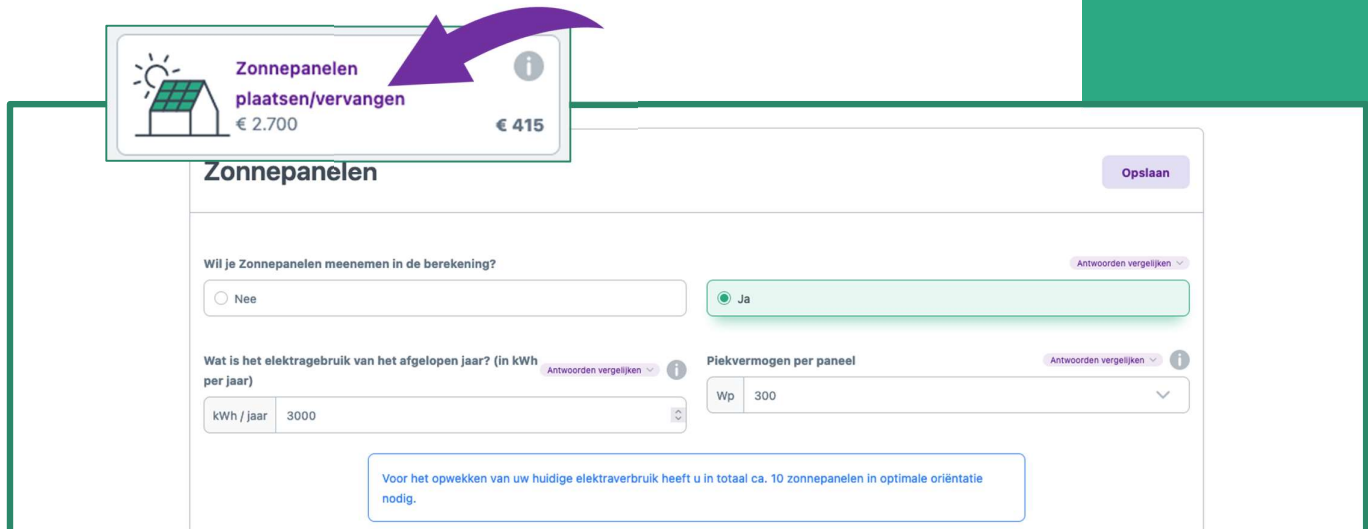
Zonnepanelen plaatsen/vervangen
€ 2.700
€ 415

Zonnepanelen

Opslaan

Wil je Zonnepanelen meenemen in de berekening?

Antwoorden vergelijken

Nee

Ja

Wat is het elektragebruik van het afgelopen jaar? (in kWh per jaar)

Antwoorden vergelijken

kWh / jaar 3000

Piekvermogen per paneel

Antwoorden vergelijken

Wp 300

Voor het opwekken van uw huidige elektraverbruik heeft u in totaal ca. 10 zonnepanelen in optimale oriëntatie nodig.